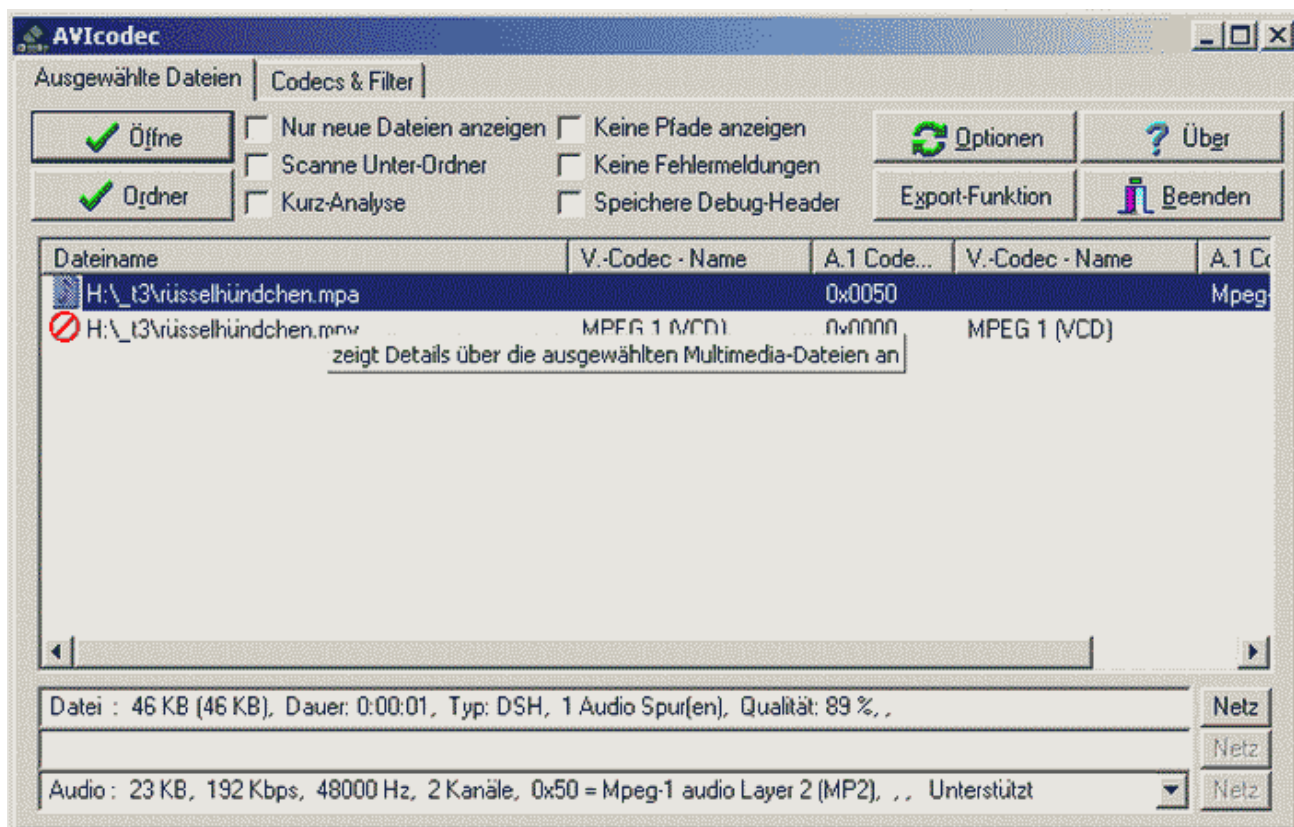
AVIcodec

Ausgewählte Dateien | Codecs & Filter

Öffne
Ordner

Nur neue Dateien anzeigen
Scanne Unter-Ordner
Kurz-Analyse
Keine Pfade anzeigen
Keine Fehlermeldungen
Speichere Debug-Header

Optionen
Über
Export-Funktion
Beenden

| Dateiname | V.-Codec - Name | A.1 Code... | V.-Codec - Name | A.1 C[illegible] |
|---|---|---|---|---|
| H:\_t3\rüsselhündchen.mpa | | 0x0050 | | Mpeg-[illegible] |
| H:\_t3\rüsselhündchen.mpv | MPEG 1 (VCD) | 0x0000 | MPEG 1 (VCD) | |

zeigt Details über die ausgewählten Multimedia-Dateien an

Datei : 46 KB (46 KB), Dauer: 0:00:01, Typ: DSH, 1 Audio Spur(en), Qualität: 89 %, ,
Netz
Netz
Audio : 23 KB, 192 Kbps, 48000 Hz, 2 Kanäle, 0x50 = Mpeg-1 audio Layer 2 (MP2), , , Unterstützt
Netz